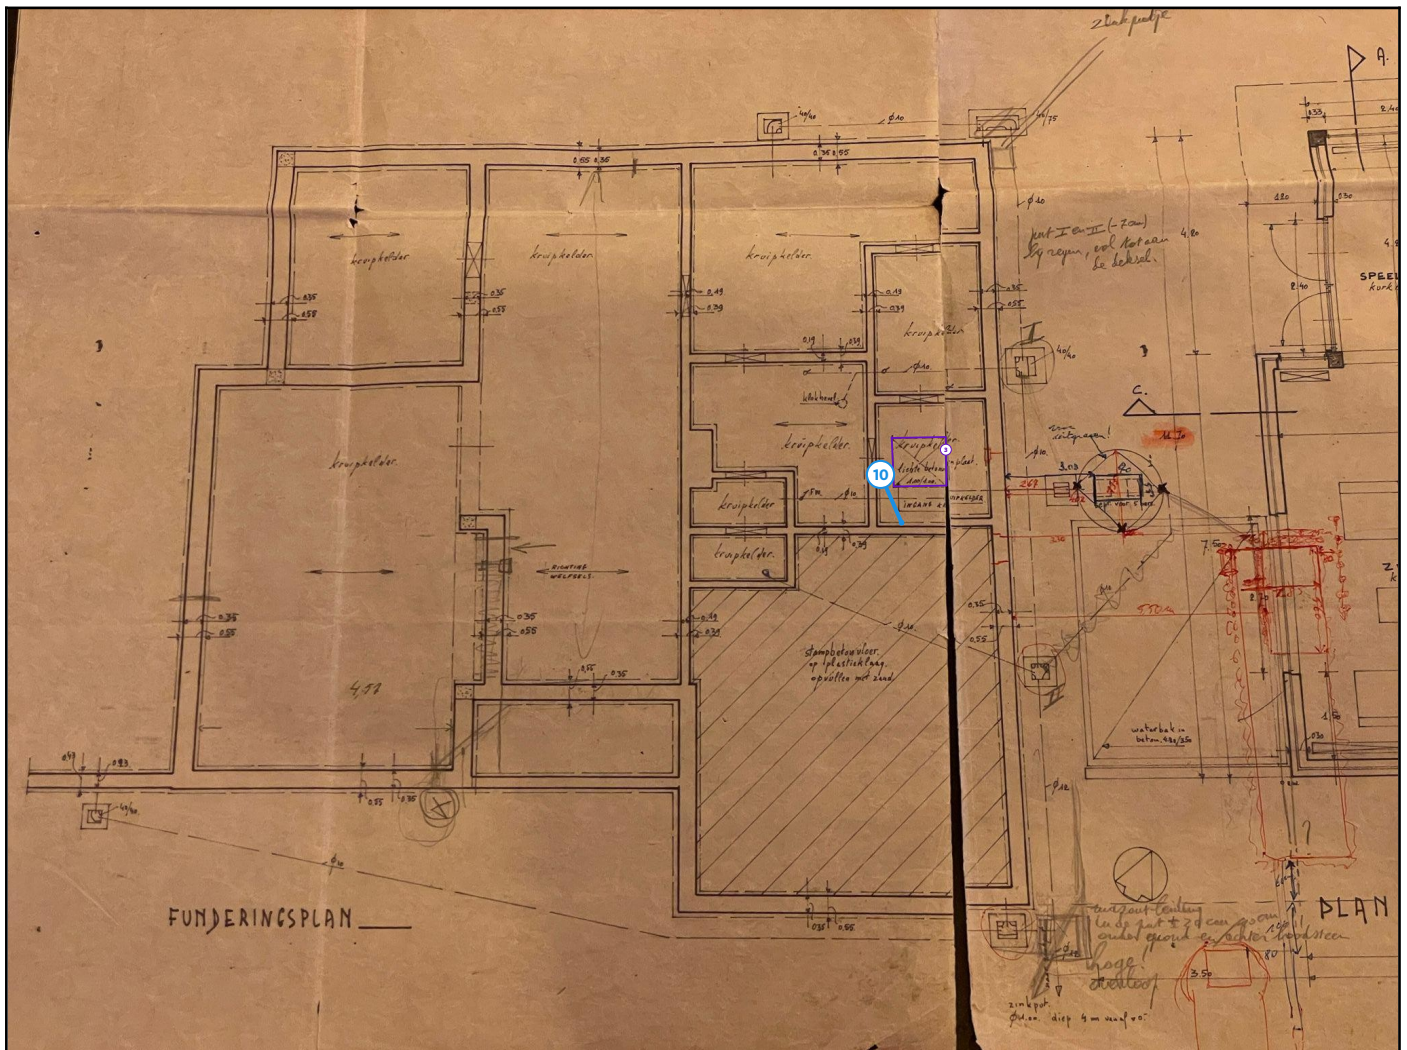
zinkputje

A.

40/40

ϕ10

40/75

0.55 0.35

0.35 0.35

kruipkelder

kruipkelder

kruipkelder

ϕ10

put I en II (-2.00)
bij regen, vol tot aan
de deksel.

4.80

0.35
0.55

0.35
0.55

0.19
0.39

0.35
0.55

kruipkelder

0.19 0.39

ϕ10

I

40/40

kruipkelder

kruipkelder

C.

klokkast

kruipkelder

lichte beton
plaat

INGANG

10

3.03

kruipkelder

kruipkelder

RICHTING
WELFSELS

0.35
0.55

0.35
0.55

stampbeton vloer
op plastiek laag
opvullen met zand

0.35

0.55

0.55 0.35

4.57

0.49 0.93

40/40

0.55 0.35

ϕ12

waterbak in
beton

II

FUNDERINGSPLAN

0.35 0.55

zinkput
diep 4 m vanaf vo.

hoge
drempel

PLAN

SPEEL

3.50

1.50

7.50